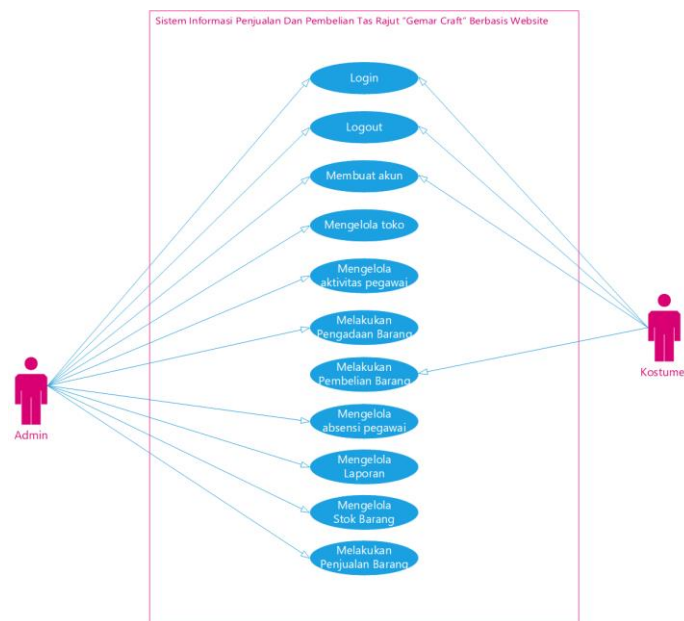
Sistem Informasi Penjualan Dan Pembelian Tas Rajut "Gemar Craft" Berbasis Website

Login

Logout

Membuat akun

Mengelola toko

Mengelola aktivitas pegawai

Melakukan Pengadaan Barang

Melakukan Pembelian Barang

Mengelola absensi pegawai

Mengelola Laporan

Mengelola Stok Barang

Melakukan Penjualan Barang

Admin

Kostumer